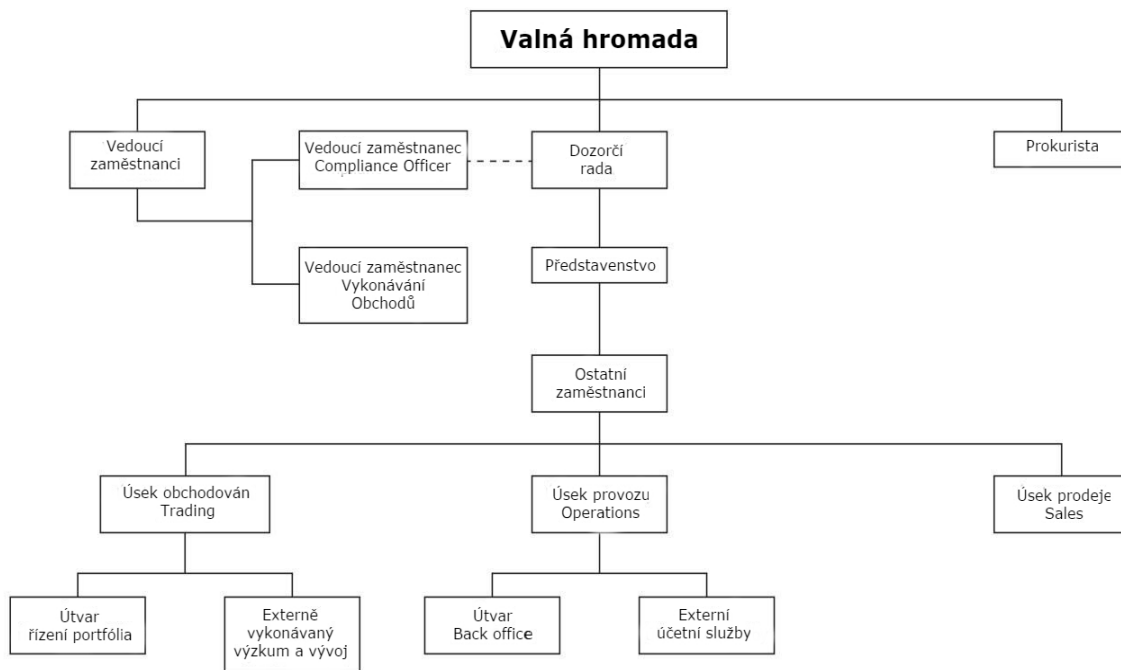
Valná hromada

Vedoucí zaměstnanci

Vedoucí zaměstnanec Compliance Officer

Dozorčí rada

Prokurista

Vedoucí zaměstnanec Vykonávání Obchodů

Představenstvo

Ostatní zaměstnanci

Úsek obchodován Trading

Úsek provozu Operations

Úsek prodeje Sales

Útvar řízení portfólia

Externě vykonávaný výzkum a vývoj

Útvar Back office

Externí účetní služby